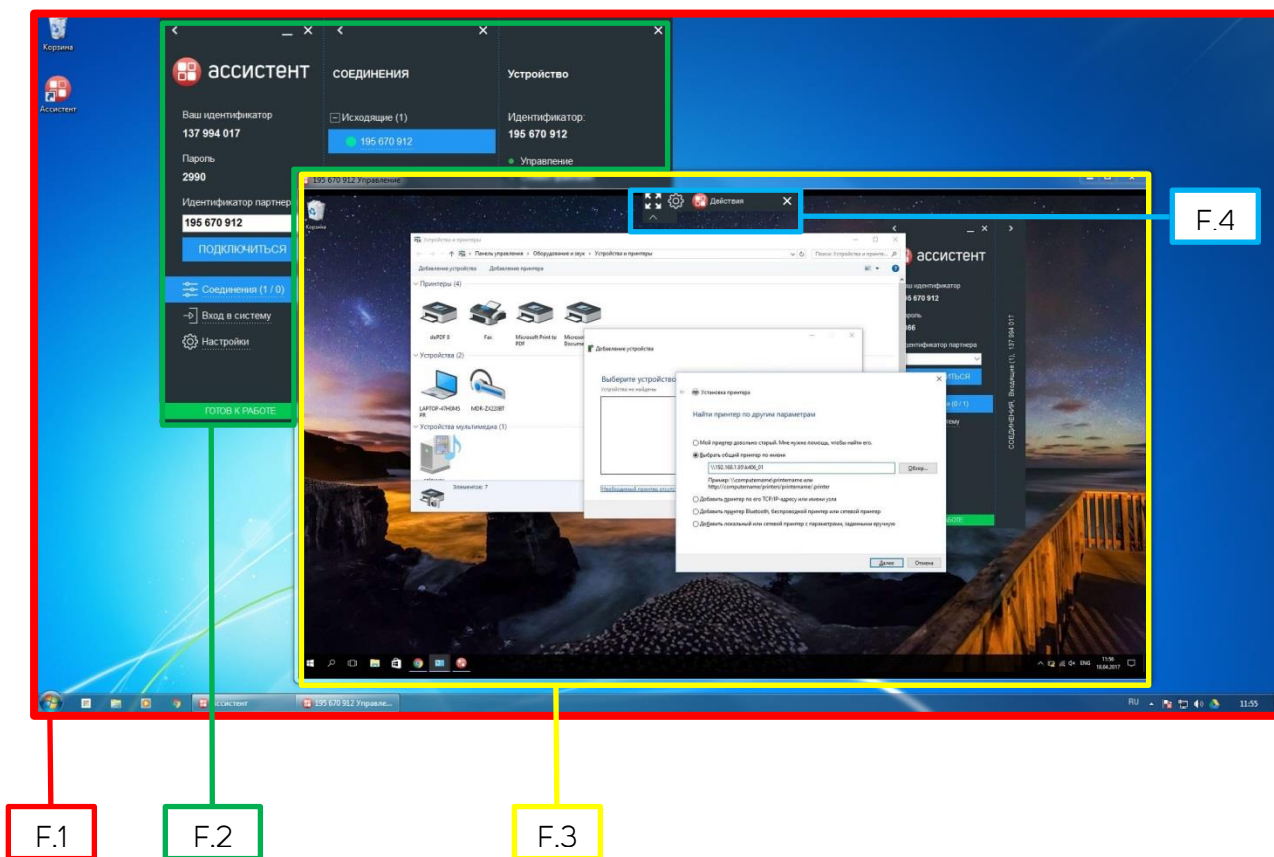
Корзина

Ассистент

ассистент

Ваш идентификатор
137 994 017

Пароль
2990

Идентификатор партнера
195 670 912

ПОДКЛЮЧИТЬСЯ

Соединения (1 / 0)

Вход в систему

Настройки

ГОТОВ К РАБОТЕ

СОЕДИНЕНИЯ

Исходящие (1)

195 670 912

Устройство

Идентификатор:
195 670 912

Управление

195 670 912 Управление

Действия

Корзина

Устройства и принтеры

Панель управления › Оборудование и звук › Устройства и принтеры

Поиск: Устройства и принте...

Добавление устройства   Добавление принтера

Принтеры (4)

doPDF 9   Fax   Microsoft Print to PDF   Microsoft Docume...

Устройства (2)

LAPTOP-47H0M5PR   MDR-ZX220BT

Устройства мультимедиа (1)

Элементов: 7

Добавление устройства

Выберите устройство

Устройства не найдены

Необходимый принтер отсут...

Установка принтера

Найти принтер по другим параметрам

Мой принтер довольно старый. Мне нужна помощь, чтобы найти его.

Выбрать общий принтер по имени

\\192.168.1.87\k406_01

Обзор...

Пример: \\computername\printername или http://computername/printers/printername/.printer

Добавить принтер по его TCP/IP-адресу или имени узла

Добавить принтер Bluetooth, беспроводной принтер или сетевой принтер

Добавить локальный или сетевой принтер с параметрами, заданными вручную

Далее   Отмена

ассистент

Ваш идентификатор
195 670 912

Пароль
966

Идентификатор партнера

ПОДКЛЮЧИТЬСЯ

Соединения (0 / 1)

Настройки

ГОТОВ К РАБОТЕ

СОЕДИНЕНИЯ. Входящие (1). 137 994 017

ENG 11:56 16.04.2017

Ассистент

195 670 912 Управле...

RU 11:55

F.1

F.2

F.3

F.4